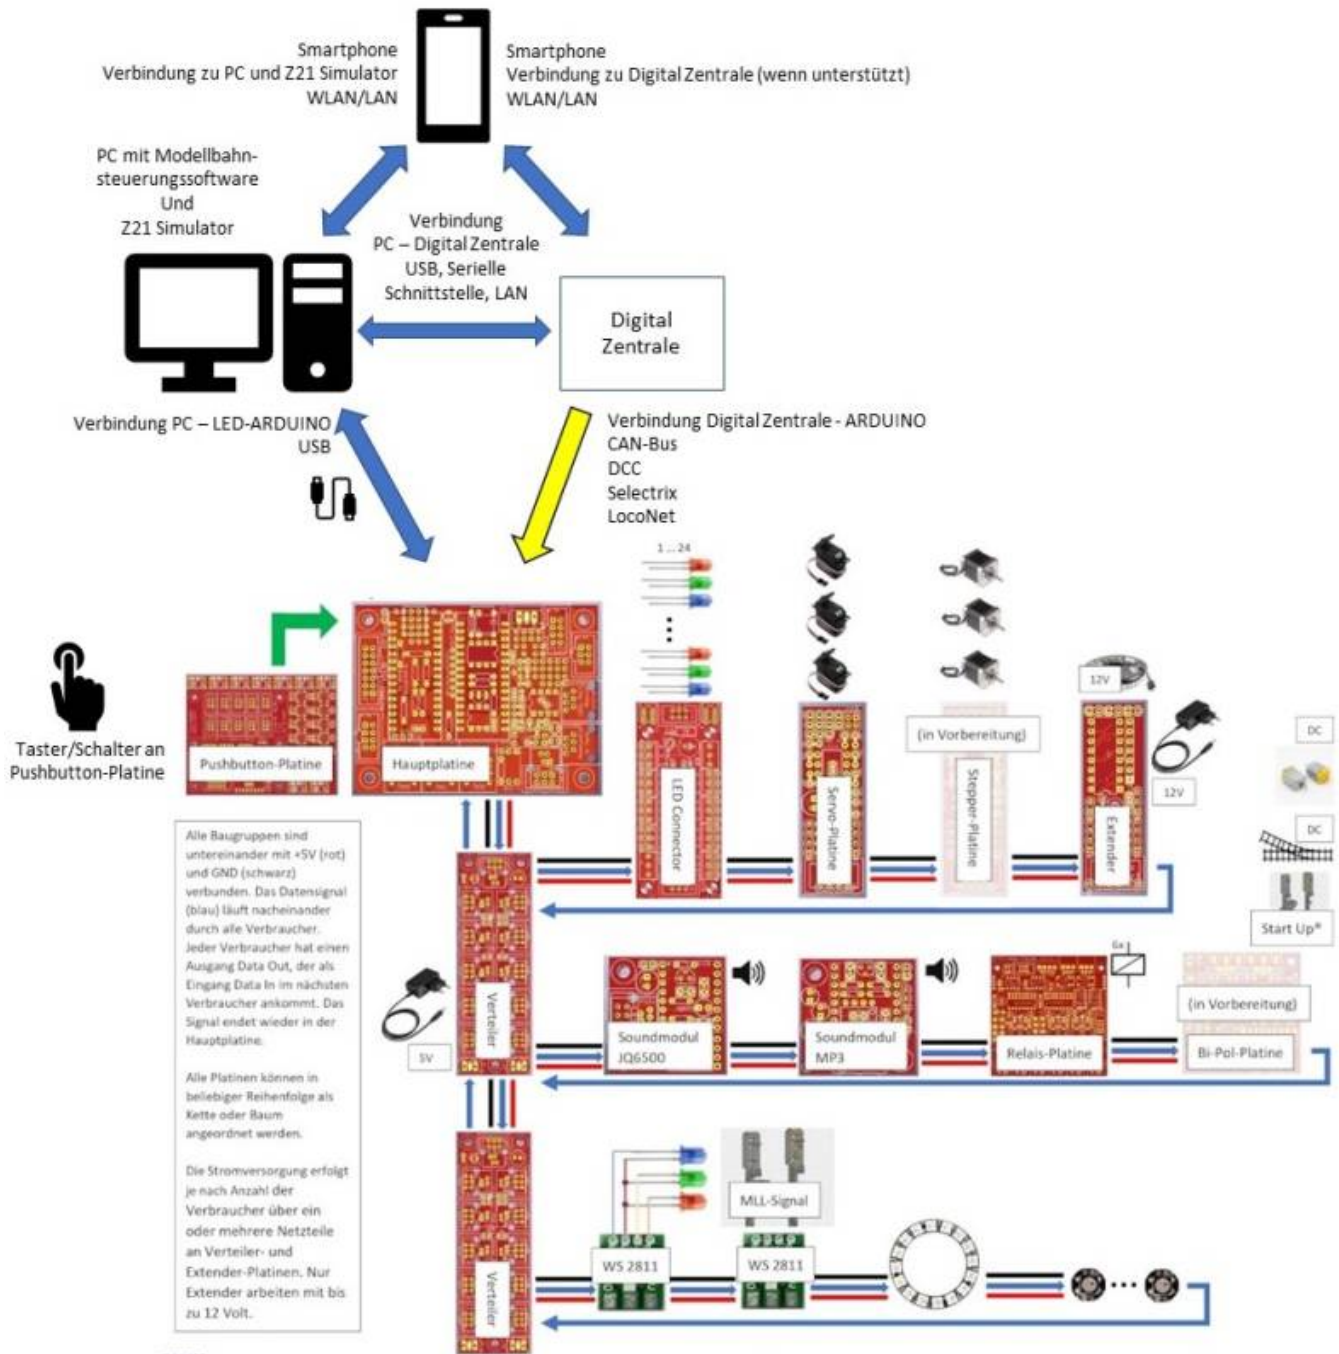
Smartphone
Verbindung zu PC und Z21 Simulator
WLAN/LAN

Smartphone
Verbindung zu Digital Zentrale (wenn unterstützt)
WLAN/LAN

PC mit Modellbahnsteuerungssoftware
Und
Z21 Simulator

Verbindung
PC – Digital Zentrale
USB, Serielle
Schnittstelle, LAN

Digital
Zentrale

Verbindung PC – LED-ARDUINO
USB

Verbindung Digital Zentrale - ARDUINO
CAN-Bus
DCC
Selectrix
LocoNet

1 ... 24

Taster/Schalter an
Pushbutton-Platine

Pushbutton-Platine

Hauptplatine

LED Connector

Servo-Platine

(in Vorbereitung)

Stepper-Platine

12V

Extender

12V

DC

DC

Start Up*

Alle Baugruppen sind untereinander mit +5V (rot) und GND (schwarz) verbunden. Das Datensignal (blau) läuft nacheinander durch alle Verbraucher. Jeder Verbraucher hat einen Ausgang Data Out, der als Eingang Data In im nächsten Verbraucher ankommt. Das Signal endet wieder in der Hauptplatine.

Alle Platinen können in beliebiger Reihenfolge als Kette oder Baum angeordnet werden.

Die Stromversorgung erfolgt je nach Anzahl der Verbraucher über ein oder mehrere Netzteile an Verteiler- und Extender-Platinen. Nur Extender arbeiten mit bis zu 12 Volt.

Verteiler

5V

Soundmodul
JQ6500

Soundmodul
MP3

Relais-Platine

(in Vorbereitung)

Bi-Pol-Platine

Verteiler

WS 2811

MLL-Signal

WS 2811